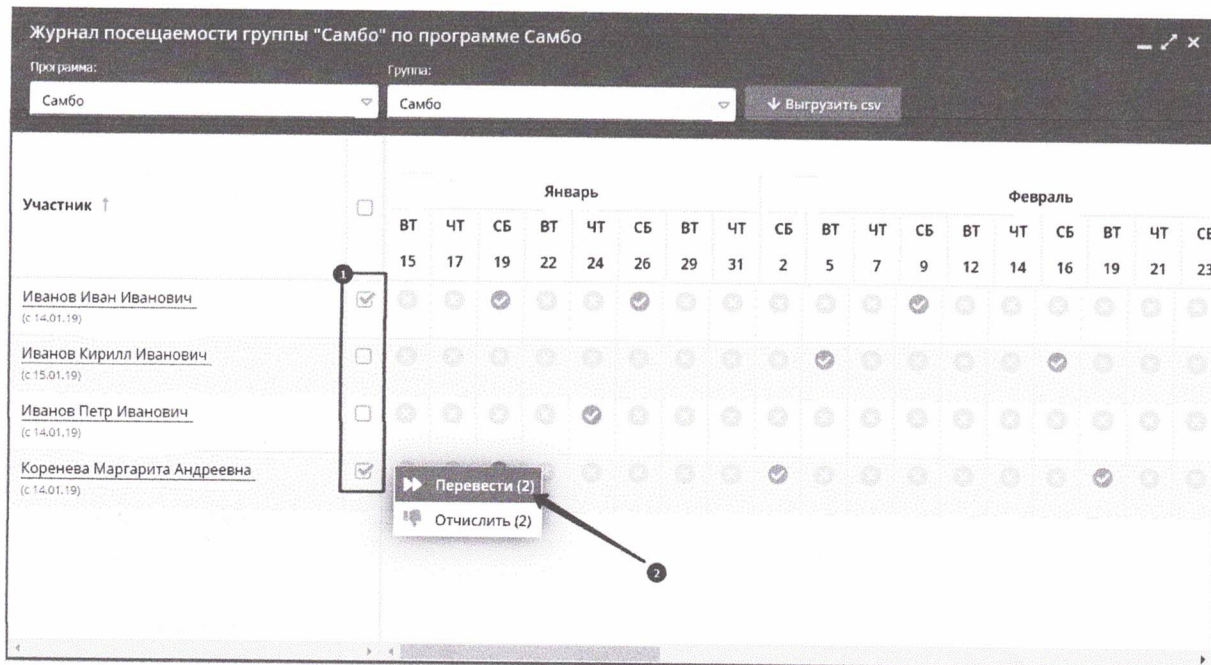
Журнал посещаемости группы "Самбо" по программе Самбо

Программа:
Самбо

Группа:
Самбо

↓ Выгрузить csv

Участник ↑

| | Январь | | | | | | | | Февраль | | | | | | | | | |
|---|---|---|---|---|---|---|---|---|---|---|---|---|---|---|---|---|---|---|
| | ВТ | ЧТ | СБ | ВТ | ЧТ | СБ | ВТ | ЧТ | СБ | ВТ | ЧТ | СБ | ВТ | ЧТ | СБ | ВТ | ЧТ | СБ |
| | 15 | 17 | 19 | 22 | 24 | 26 | 29 | 31 | 2 | 5 | 7 | 9 | 12 | 14 | 16 | 19 | 21 | 23 |

Иванов Иван Иванович
(с 14.01.19)

Иванов Кирилл Иванович
(с 15.01.19)

Иванов Петр Иванович
(с 14.01.19)

Коренева Маргарита Андреевна
(с 14.01.19)

1

Перевести (2)

Отчислить (2)

2